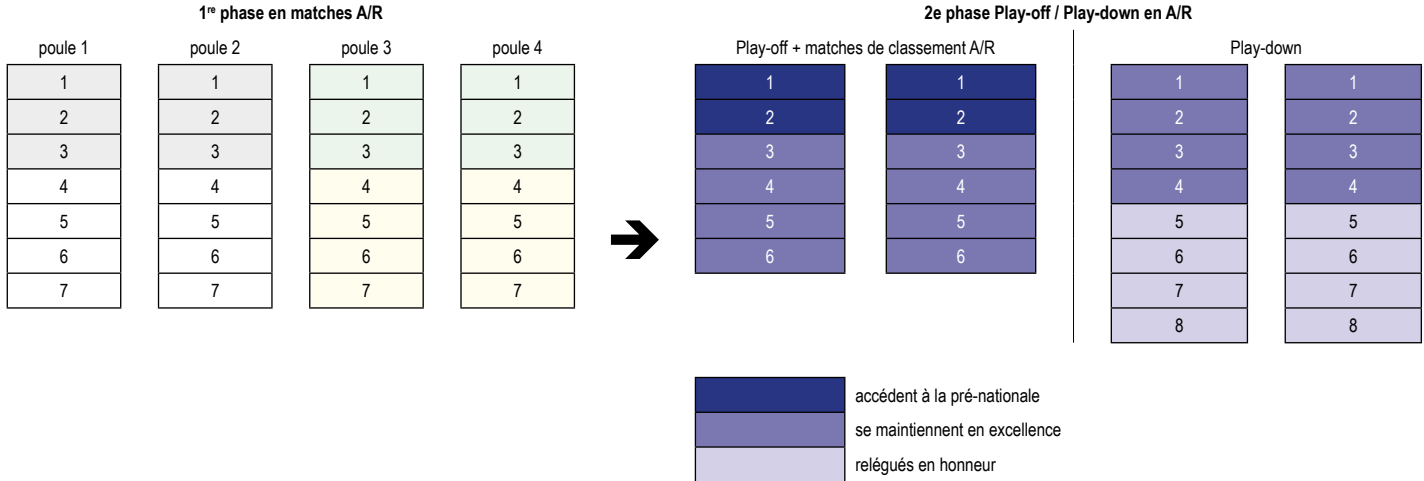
1$^{re}$ phase en matches A/R

| poule 1 |
|---|
| 1 |
| 2 |
| 3 |
| 4 |
| 5 |
| 6 |
| 7 |

| poule 2 |
|---|
| 1 |
| 2 |
| 3 |
| 4 |
| 5 |
| 6 |
| 7 |

| poule 3 |
|---|
| 1 |
| 2 |
| 3 |
| 4 |
| 5 |
| 6 |
| 7 |

| poule 4 |
|---|
| 1 |
| 2 |
| 3 |
| 4 |
| 5 |
| 6 |
| 7 |

2e phase Play-off / Play-down en A/R

Play-off + matches de classement A/R

| 1 | 1 |
|---|---|
| 2 | 2 |
| 3 | 3 |
| 4 | 4 |
| 5 | 5 |
| 6 | 6 |

Play-down

| 1 | 1 |
|---|---|
| 2 | 2 |
| 3 | 3 |
| 4 | 4 |
| 5 | 5 |
| 6 | 6 |
| 7 | 7 |
| 8 | 8 |

accédent à la pré-nationale
se maintiennent en excellence
relégués en honneur